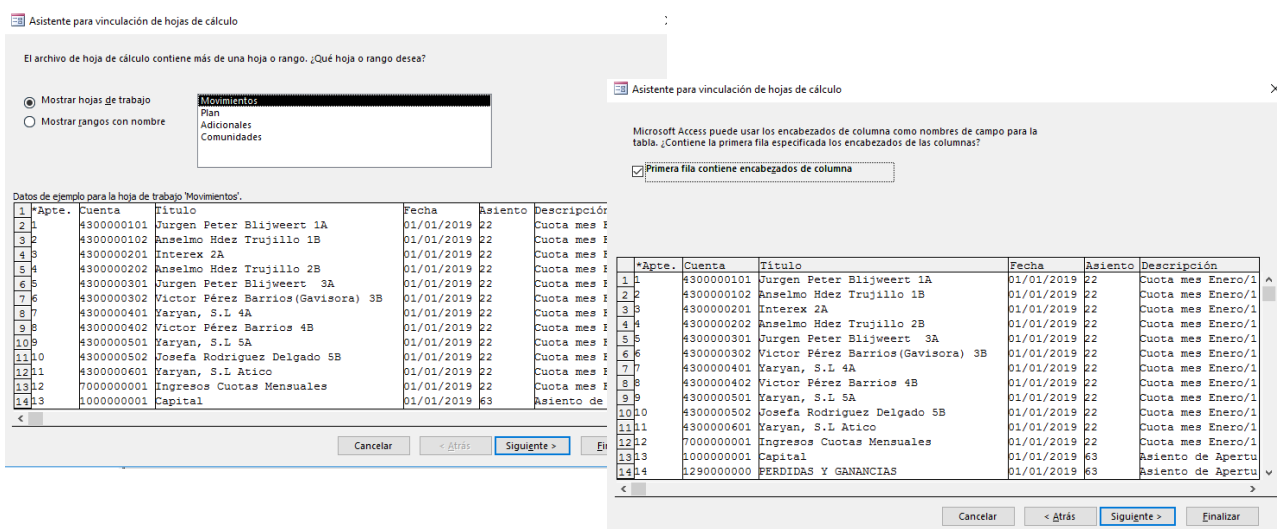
Asistente para vinculación de hojas de cálculo

El archivo de hoja de cálculo contiene más de una hoja o rango. ¿Qué hoja o rango desea?

Mostrar hojas de trabajo
Mostrar rangos con nombre

Movimientos
Plan
Adicionales
Comunidades

Datos de ejemplo para la hoja de trabajo 'Movimientos'.

| | | | | | | |
|---|---|---|---|---|---|---|
| 1 | *Apte. | Cuenta | Título | Fecha | Asiento | Descripción |
| 2 | 1 | 4300000101 | Jurgen Peter Blijweert 1A | 01/01/2019 | 22 | Cuota mes E |
| 3 | 2 | 4300000102 | Anselmo Hdez Trujillo 1B | 01/01/2019 | 22 | Cuota mes E |
| 4 | 3 | 4300000201 | Interex 2A | 01/01/2019 | 22 | Cuota mes E |
| 5 | 4 | 4300000202 | Anselmo Hdez Trujillo 2B | 01/01/2019 | 22 | Cuota mes E |
| 6 | 5 | 4300000301 | Jurgen Peter Blijweert 3A | 01/01/2019 | 22 | Cuota mes E |
| 7 | 6 | 4300000302 | Victor Pérez Barrios(Gavisora) 3B | 01/01/2019 | 22 | Cuota mes E |
| 8 | 7 | 4300000401 | Yaryan, S.L 4A | 01/01/2019 | 22 | Cuota mes E |
| 9 | 8 | 4300000402 | Victor Pérez Barrios 4B | 01/01/2019 | 22 | Cuota mes E |
| 10 | 9 | 4300000501 | Yaryan, S.L 5A | 01/01/2019 | 22 | Cuota mes E |
| 11 | 10 | 4300000502 | Josefa Rodriguez Delgado 5B | 01/01/2019 | 22 | Cuota mes E |
| 12 | 11 | 4300000601 | Yaryan, S.L Atico | 01/01/2019 | 22 | Cuota mes E |
| 13 | 12 | 7000000001 | Ingresos Cuotas Mensuales | 01/01/2019 | 22 | Cuota mes E |
| 14 | 13 | 1000000001 | Capital | 01/01/2019 | 63 | Asiento de |

Cancelar | < Atrás | Siguiente > | Fi

Asistente para vinculación de hojas de cálculo

Microsoft Access puede usar los encabezados de columna como nombres de campo para la tabla. ¿Contiene la primera fila especificada los encabezados de las columnas?

Primera fila contiene encabezados de columna

| | *Apte. | Cuenta | Título | Fecha | Asiento | Descripción |
|---|---|---|---|---|---|---|
| 1 | 1 | 4300000101 | Jurgen Peter Blijweert 1A | 01/01/2019 | 22 | Cuota mes Enero/1 |
| 2 | 2 | 4300000102 | Anselmo Hdez Trujillo 1B | 01/01/2019 | 22 | Cuota mes Enero/1 |
| 3 | 3 | 4300000201 | Interex 2A | 01/01/2019 | 22 | Cuota mes Enero/1 |
| 4 | 4 | 4300000202 | Anselmo Hdez Trujillo 2B | 01/01/2019 | 22 | Cuota mes Enero/1 |
| 5 | 5 | 4300000301 | Jurgen Peter Blijweert 3A | 01/01/2019 | 22 | Cuota mes Enero/1 |
| 6 | 6 | 4300000302 | Victor Pérez Barrios(Gavisora) 3B | 01/01/2019 | 22 | Cuota mes Enero/1 |
| 7 | 7 | 4300000401 | Yaryan, S.L 4A | 01/01/2019 | 22 | Cuota mes Enero/1 |
| 8 | 8 | 4300000402 | Victor Pérez Barrios 4B | 01/01/2019 | 22 | Cuota mes Enero/1 |
| 9 | 9 | 4300000501 | Yaryan, S.L 5A | 01/01/2019 | 22 | Cuota mes Enero/1 |
| 10 | 10 | 4300000502 | Josefa Rodriguez Delgado 5B | 01/01/2019 | 22 | Cuota mes Enero/1 |
| 11 | 11 | 4300000601 | Yaryan, S.L Atico | 01/01/2019 | 22 | Cuota mes Enero/1 |
| 12 | 12 | 7000000001 | Ingresos Cuotas Mensuales | 01/01/2019 | 22 | Cuota mes Enero/1 |
| 13 | 13 | 1000000001 | Capital | 01/01/2019 | 63 | Asiento de Apertu |
| 14 | 14 | 1290000000 | PERDIDAS Y GANANCIAS | 01/01/2019 | 63 | Asiento de Apertu |

Cancelar | < Atrás | Siguiente > | Finalizar